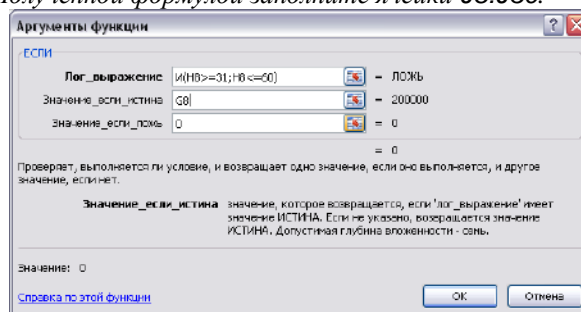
олученной формулой заполните ячейки G8:G35.

Аргументы функции

ЕСЛИ

Лог_выражение И(H8>=31;H8<=60) = ЛОЖЬ

Значение_если_истина G8 = 200000

Значение_если_ложь 0 = 0

= 0

Проверяет, выполняется ли условие, и возвращает одно значение, если оно выполняется, и другое значение, если нет.

Значение_если_истина значение, которое возвращается, если 'лог_выражение' имеет значение ИСТИНА. Если не указано, возвращается значение ИСТИНА. Допустимая глубина вложенности - семь.

Значение: 0

Справка по этой функции

ОК Отмена